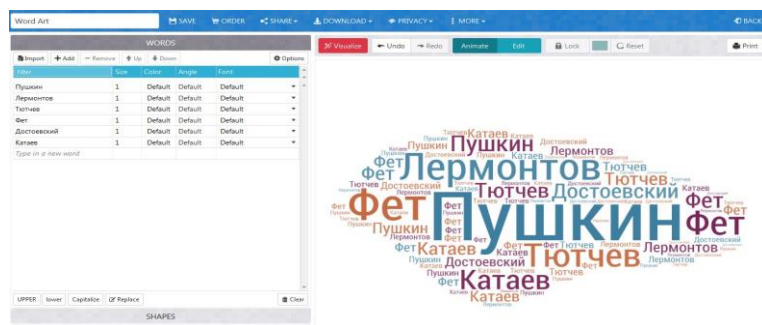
Word Art

SAVE ORDER SHARE DOWNLOAD PRIVACY MORE BACK

WORDS

Import + Add − Remove Up Down Options

| Filter | Size | Color | Angle | Font |
|---|---|---|---|---|
| Пушкин | 1 | Default | Default | Default |
| Лермонтов | 1 | Default | Default | Default |
| Тютчев | 1 | Default | Default | Default |
| Фет | 1 | Default | Default | Default |
| Достоевский | 1 | Default | Default | Default |
| Катаев | 1 | Default | Default | Default |
| Type in a new word | | | | |

UPPER lower Capitalize Replace Clear

SHAPES

Visualize Undo Redo Animate Edit Lock Reset Print

Катаев Пушкин Лермонтов Фет Тютчев Достоевский Пушкин Фет Тютчев Катаев Лермонтов Достоевский Фет Пушкин Катаев Тютчев Фет Лермонтов Достоевский Катаев Пушкин Тютчев Фет Катаев